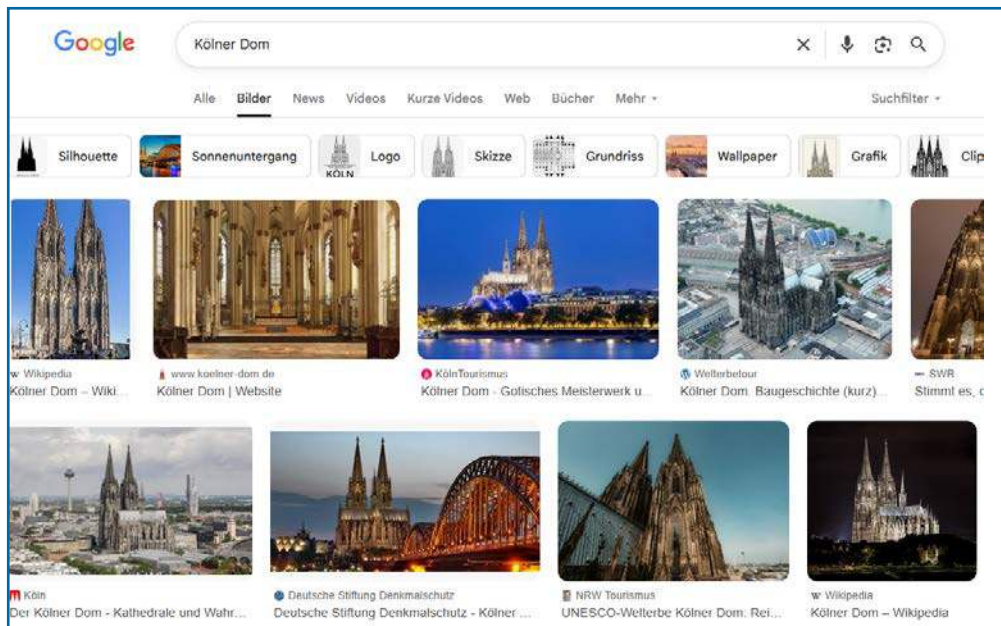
Google

Kölner Dom

Alle Bilder News Videos Kurze Videos Web Bücher Mehr ▾ Suchfilter ▾

Silhouette Sonnenuntergang KÖLN Logo Skizze Grundriss Wallpaper Grafik Clip

Wikipedia
Kölner Dom – Wiki...

www.koelner-dom.de
Kölner Dom | Website

KölnTourismus
Kölner Dom - Gotisches Meisterwerk u...

Welterbetour
Kölner Dom. Baugeschichte (kurz)...

SWR
Stimmt es, d

Köln
Der Kölner Dom - Kathedrale und Wahr...

Deutsche Stiftung Denkmalschutz
Deutsche Stiftung Denkmalschutz - Kölner ...

NRW Tourismus
UNESCO-Welterbe Kölner Dom: Rei...

Wikipedia
Kölner Dom – Wikipedia